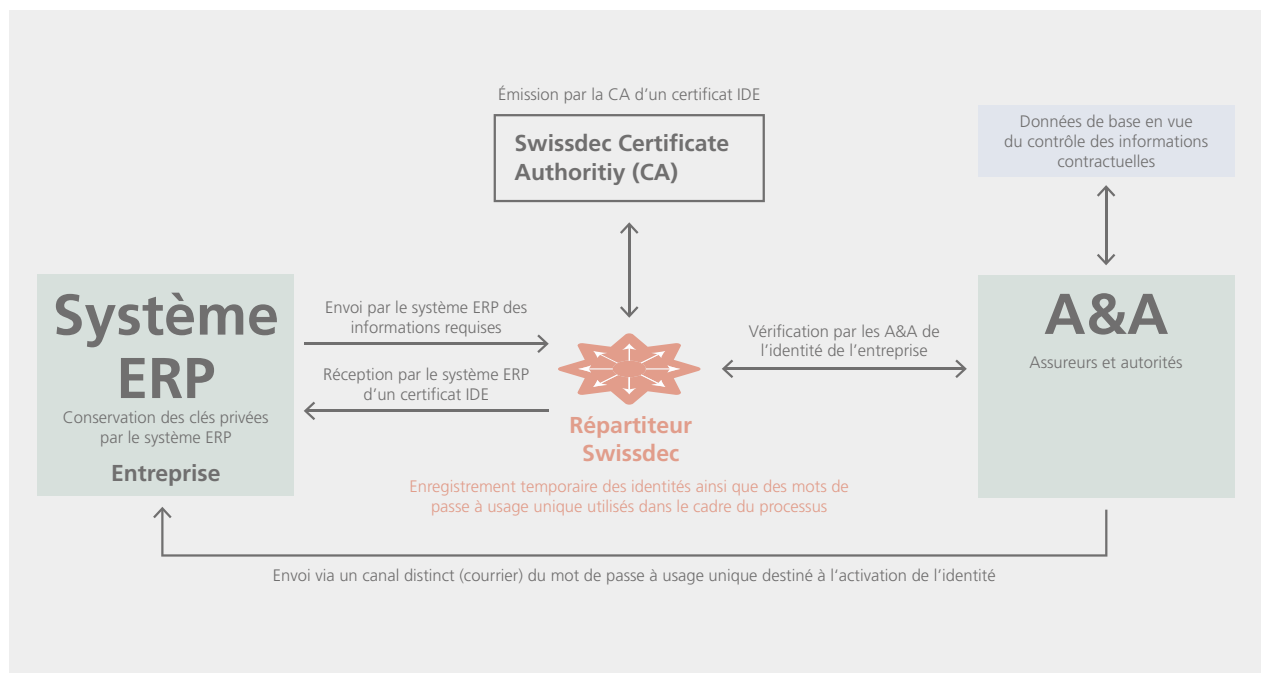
Émission par la CA d'un certificat IDE

Swissdec Certificate Authoritiy (CA)

Données de base en vue du contrôle des informations contractuelles

Système ERP

Conservation des clés privées par le système ERP

Entreprise

Envoi par le système ERP des informations requises

Réception par le système ERP d'un certificat IDE

Répartiteur Swissdec

Enregistrement temporaire des identités ainsi que des mots de passe à usage unique utilisés dans le cadre du processus

Vérification par les A&A de l'identité de l'entreprise

A&A

Assureurs et autorités

Envoi via un canal distinct (courrier) du mot de passe à usage unique destiné à l'activation de l'identité